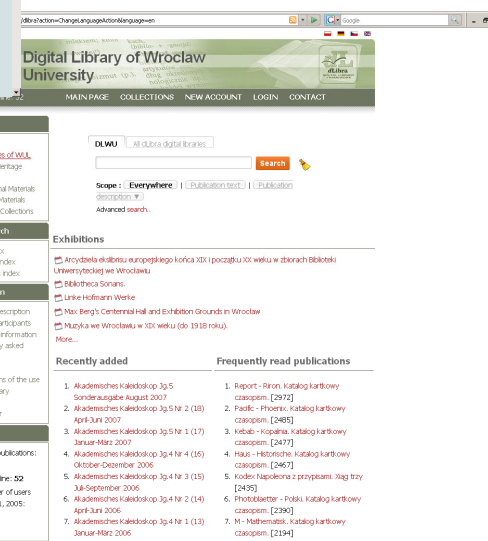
/dlibra?action=ChangeLanguageAction&language=en

Google

Digital Library of Wroclaw University

dLibra

MAIN PAGE COLLECTIONS NEW ACCOUNT LOGIN CONTACT

s of WUL
eritage

al Materials
aterials
Collections

ch

x
ndex
index

n

escription
articipants
information
y asked

ns of the use
ary

r

ublications:

ine: 52
r of users
, 2005:

DLWU | All dLibra digital libraries

Search

Scope : Everywhere | Publication text | Publication description

Advanced search..

Exhibitions

Arcydzieła ekslibrisu europejskiego końca XIX i początku XX wieku w zbiorach Biblioteki Uniwersyteckiej we Wrocławiu

Bibliotheca Sonans.

Linke Hofmann Werke

Max Berg's Centennial Hall and Exhibition Grounds in Wroclaw

Muzyka we Wrocławiu w XIX wieku (do 1918 roku).

More...

Recently added

1. Akademisches Kaleidoskop Jg.5 Sonderausgabe August 2007
2. Akademisches Kaleidoskop Jg.5 Nr 2 (18) April-Juni 2007
3. Akademisches Kaleidoskop Jg.5 Nr 1 (17) Januar-März 2007
4. Akademisches Kaleidoskop Jg.4 Nr 4 (16) Oktober-Dezember 2006
5. Akademisches Kaleidoskop Jg.4 Nr 3 (15) Juli-September 2006
6. Akademisches Kaleidoskop Jg.4 Nr 2 (14) April-Juni 2006
7. Akademisches Kaleidoskop Jg.4 Nr 1 (13) Januar-März 2006

Frequently read publications

1. Report - Riron. Katalog kartkowy czasopism. [2972]
2. Pacific - Phoenix. Katalog kartkowy czasopism. [2485]
3. Kebab - Kopalnia. Katalog kartkowy czasopism. [2477]
4. Haus - Historische. Katalog kartkowy czasopism. [2467]
5. Kodex Napoleona z przypisami. Xiąg trzy [2435]
6. Photoblaetter - Polski. Katalog kartkowy czasopism. [2390]
7. M - Mathematisk. Katalog kartkowy czasopism. [2194]